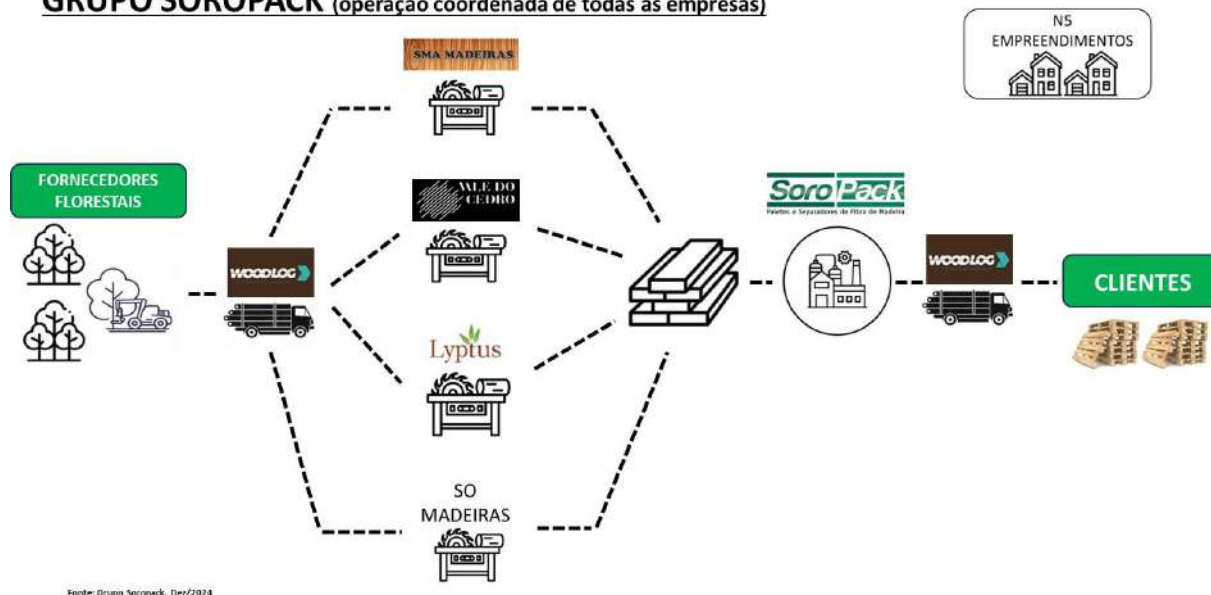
GRUPO SOROPACK (operação coordenada de todas as empresas)

N5 EMPREENDIMENTOS

SMA MADEIRAS

FORNECEDORES FLORESTAIS

WOODLOG

VALE DO CEDRO

SoroPack
Paletes e Separadores de Fitas de Madeira

WOODLOG

CLIENTES

Lyptus

SO MADEIRAS

Fonte: Grupo Soropack, Dez/2024